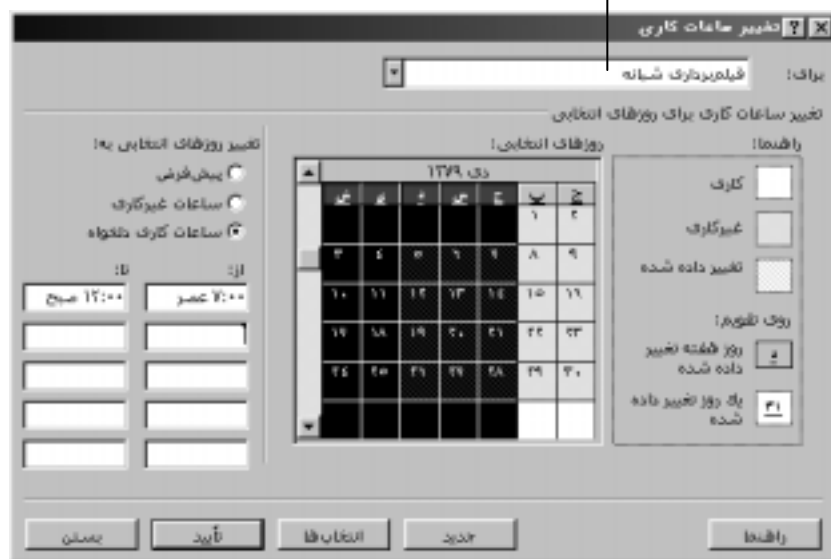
تغییر ساعات کاری

برای: فیلمبرداری شبانه

تغییر ساعات کاری برای روزهای انتخابی

راهنما:

کاری

غیرکاری

تغییر داده شده

روی تقویم:

روز هفته تغییر داده شده

یک روز تغییر داده شده

روزهای انتخابی:

دی ۱۳۷۹

| ش | ی | د | س | چ | پ | ج |
|---|---|---|---|---|---|---|
| | | | | | ۱ | ۲ |
| ۳ | ۴ | ۵ | ۶ | ۷ | ۸ | ۹ |
| ۱۰ | ۱۱ | ۱۲ | ۱۳ | ۱۴ | ۱۵ | ۱۶ |
| ۱۷ | ۱۸ | ۱۹ | ۲۰ | ۲۱ | ۲۲ | ۲۳ |
| ۲۴ | ۲۵ | ۲۶ | ۲۷ | ۲۸ | ۲۹ | ۳۰ |

تغییر روزهای انتخابی به:

پیش‌فرض

ساعات غیرکاری

ساعات کاری دلخواه

از: ۷:۰۰ عصر

تا: ۱۲:۰۰ صبح

راهنما

جدید

انتخاب‌ها

تأیید

بستن